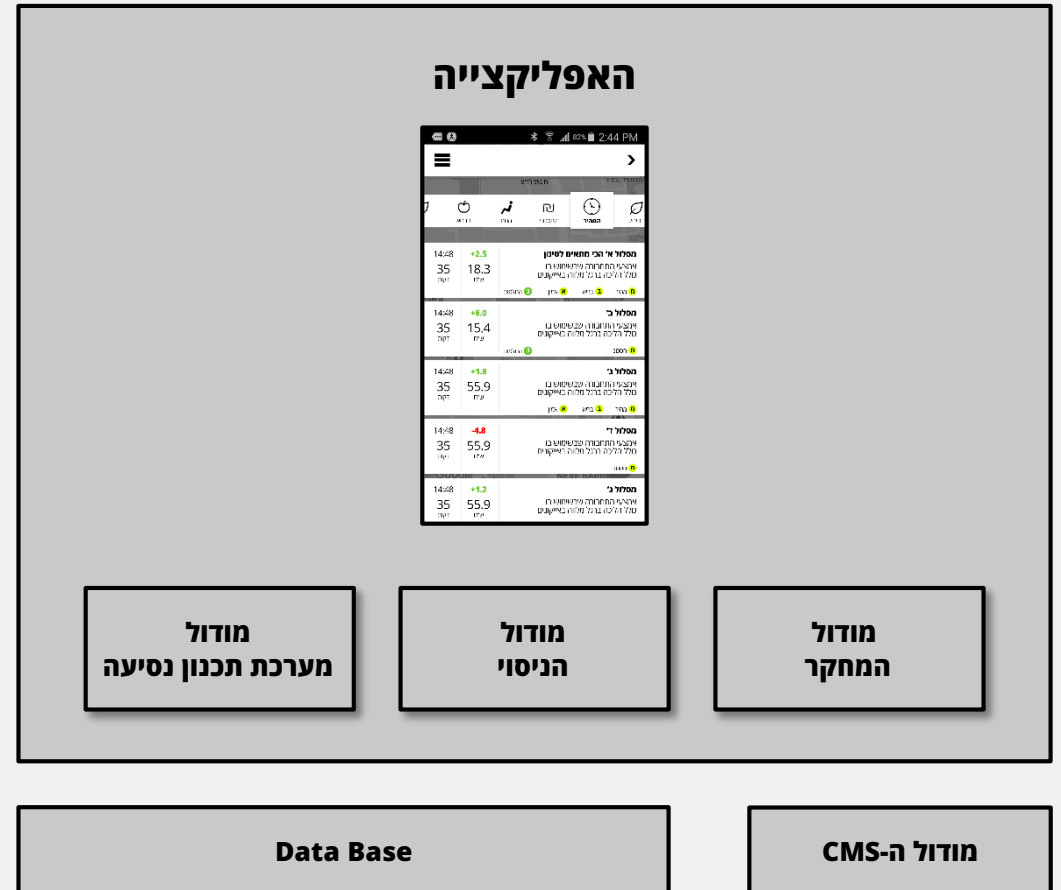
האפליקצייה

2:44 PM

המסלול

14:48 35 דקה +2.5 18.3

המסלול א' הכי מתאים לסינון

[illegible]

14:48 35 דקה +8.0 15.4

המסלול ב'

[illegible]

14:48 35 דקה +1.8 55.9

המסלול ג'

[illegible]

14:48 35 -4.8 55.9

המסלול ד'

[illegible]

14:48 35 +1.2 55.9

המסלול ג'

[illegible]

מודול
מערכת תכנון נסיעה

מודול
הניסוי

מודול
המחקר

Data Base

מודול ה-CMS